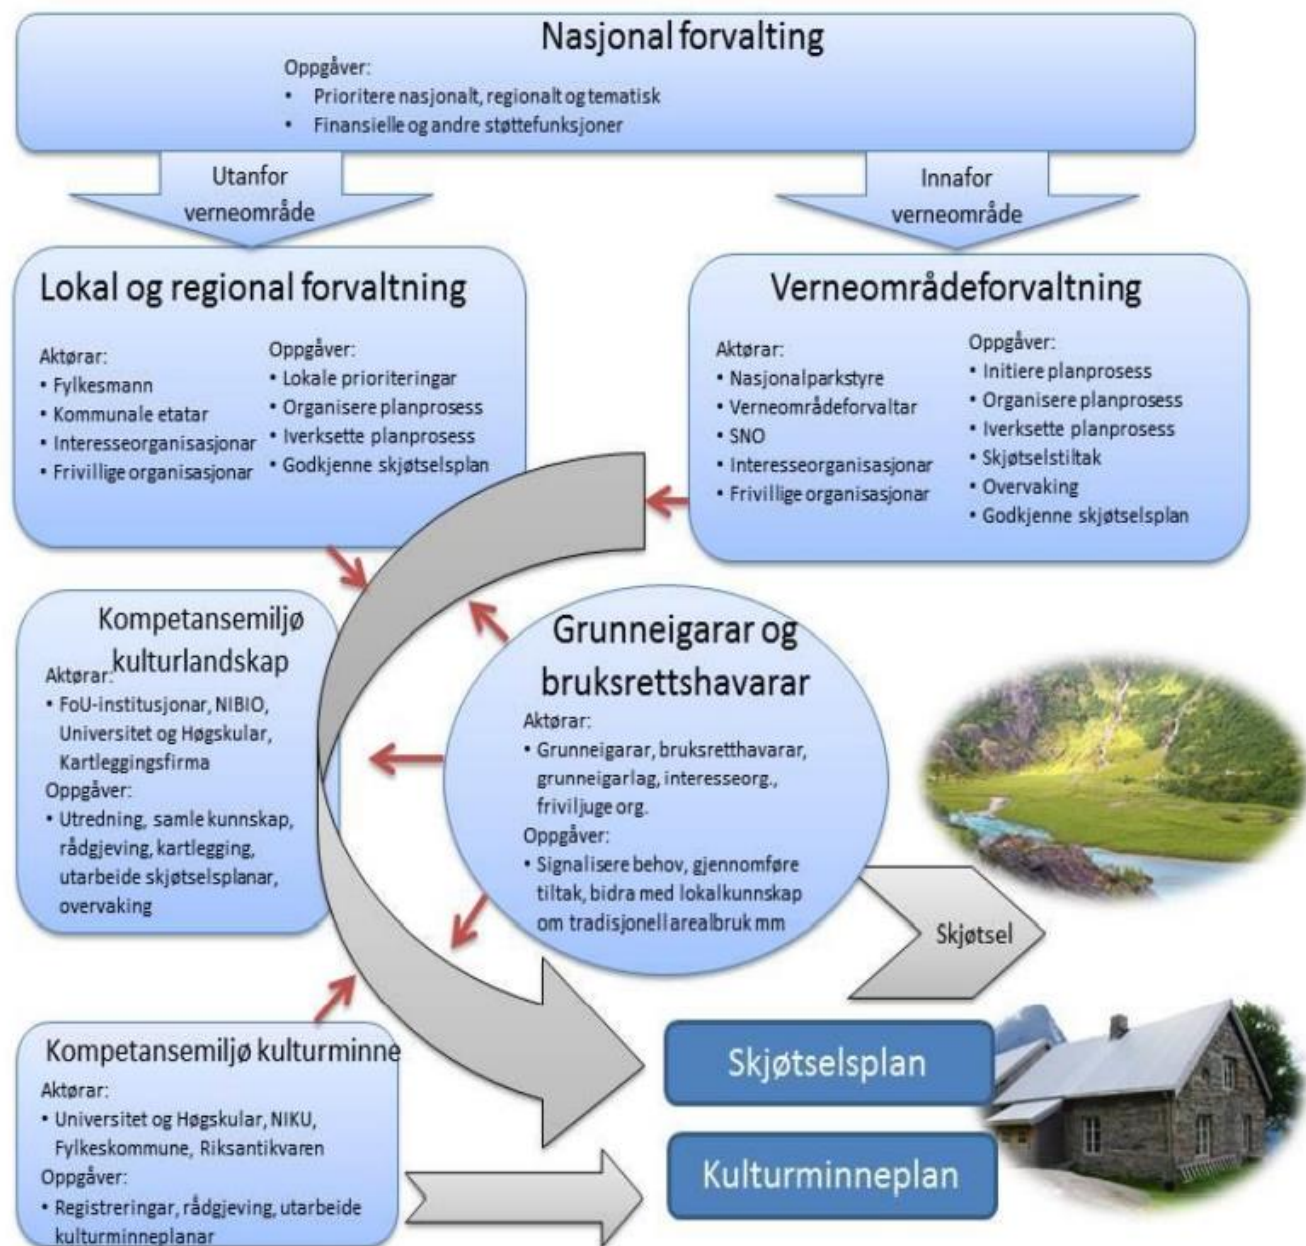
Nasjonal forvalting

Oppgåver:
• Prioritere nasjonalt, regionalt og tematisk
• Finansielle og andre støttefunksjoner

Utanfor verneområde

Innafor verneområde

Lokal og regional forvaltning

Aktørar:
• Fylkesmann
• Kommunale etatar
• Interesseorganisasjonar
• Frivillige organisasjonar

Oppgåver:
• Lokale prioriteringar
• Organisere planprosess
• Iverksette planprosess
• Godkjenne skjøtselsplan

Verneområdeforvaltning

Aktørar:
• Nasjonalparkstyre
• Verneområdeforvaltar
• SNO
• Interesseorganisasjonar
• Frivillige organisasjonar

Oppgåver:
• Initiere planprosess
• Organisere planprosess
• Iverksette planprosess
• Skjøtselstiltak
• Overvaking
• Godkjenne skjøtselsplan

Kompetansemiljø kulturlandskap

Aktørar:
• FoU-institusjonar, NIBIO, Universitet og Høgskular, Kartleggingsfirma

Oppgåver:
• Utredning, samle kunnskap, rådgjeving, kartlegging, utarbeide skjøtselsplanar, overvaking

Grunneigarar og bruksrettshavarar

Aktørar:
• Grunneigarar, bruksretthavarar, grunneigarlag, interesseorg., friviljuge org.

Oppgåver:
• Signalisere behov, gjennomføre tiltak, bidra med lokalkunnskap om tradisjonell arealbruk mm

Skjøtsel

Kompetansemiljø kulturminne

Aktørar:
• Universitet og Høgskular, NIKU, Fylkeskommune, Riksantikvaren

Oppgåver:
• Registreringar, rådgjeving, utarbeide kulturminneplanar

Skjøtselsplan

Kulturminneplan